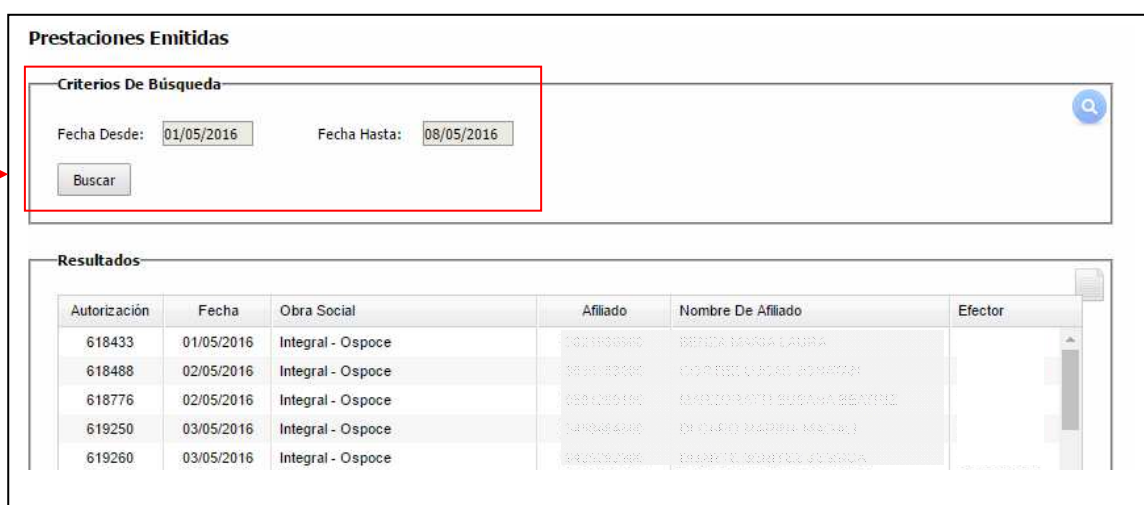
Prestaciones Emitidas

Criterios De Búsqueda

Fecha Desde: 01/05/2016 Fecha Hasta: 08/05/2016

Buscar

Resultados

| Autorización | Fecha | Obra Social | Afiliado | Nombre De Afiliado | Efector |
|---|---|---|---|---|---|
| 618433 | 01/05/2016 | Integral - Ospoce | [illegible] | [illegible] | |
| 618488 | 02/05/2016 | Integral - Ospoce | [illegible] | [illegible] | |
| 618776 | 02/05/2016 | Integral - Ospoce | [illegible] | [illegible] | |
| 619250 | 03/05/2016 | Integral - Ospoce | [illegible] | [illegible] | |
| 619260 | 03/05/2016 | Integral - Ospoce | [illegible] | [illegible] | |